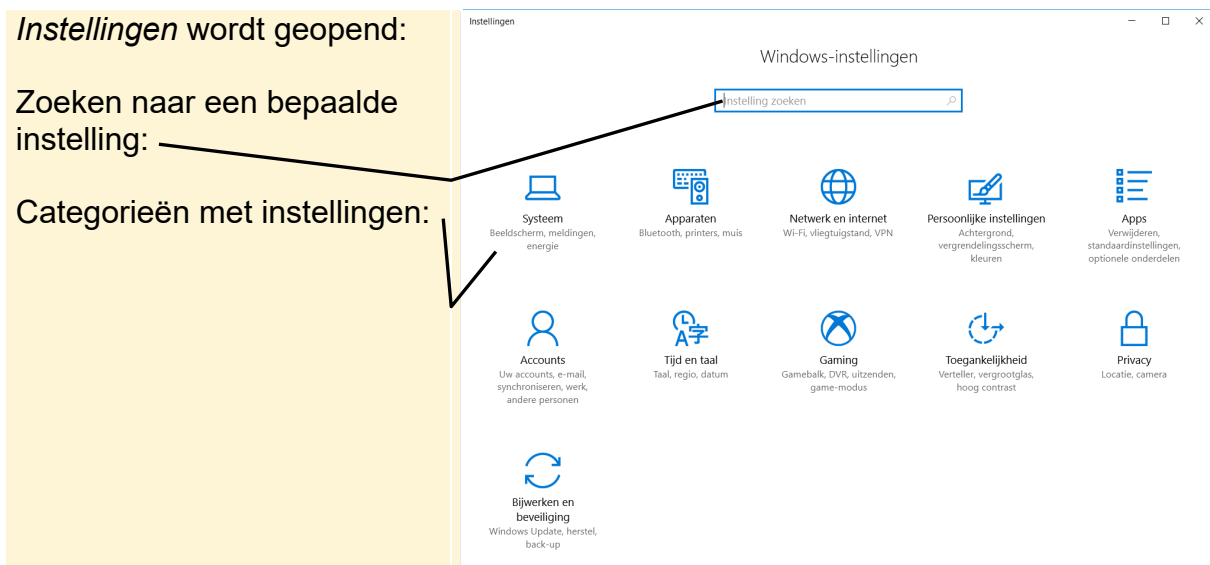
*Instellingen* wordt geopend:

Zoeken naar een bepaalde instelling:

Categorieën met instellingen:

Instellingen

Windows-instellingen

Instelling zoeken

Systeem
Beeldscherm, meldingen, energie

Apparaten
Bluetooth, printers, muis

Netwerk en internet
Wi-Fi, vliegtuigstand, VPN

Persoonlijke instellingen
Achtergrond, vergrendelingsscherm, kleuren

Apps
Verwijderen, standaardinstellingen, optionele onderdelen

Accounts
Uw accounts, e-mail, synchroniseren, werk, andere personen

Tijd en taal
Taal, regio, datum

Gaming
Gamebalk, DVR, uitzenden, game-modus

Toegankelijkheid
Verteller, vergrootglas, hoog contrast

Privacy
Locatie, camera

Bijwerken en beveiliging
Windows Update, herstel, back-up